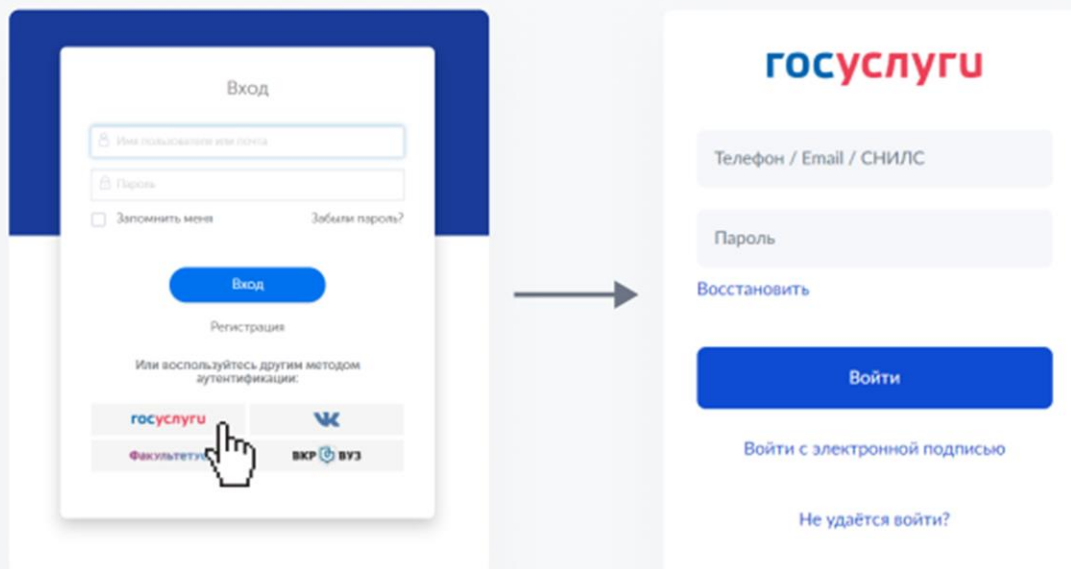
Вход

Имя пользователя или почта

Пароль

Запомнить меня

Забыли пароль?

Вход

Регистрация

Или воспользуйтесь другим методом аутентификации:

госуслуги

VK

Факультетус

ВКР ВУЗ

госуслуги

Телефон / Email / СНИЛС

Пароль

Восстановить

Войти

Войти с электронной подписью

Не удаётся войти?